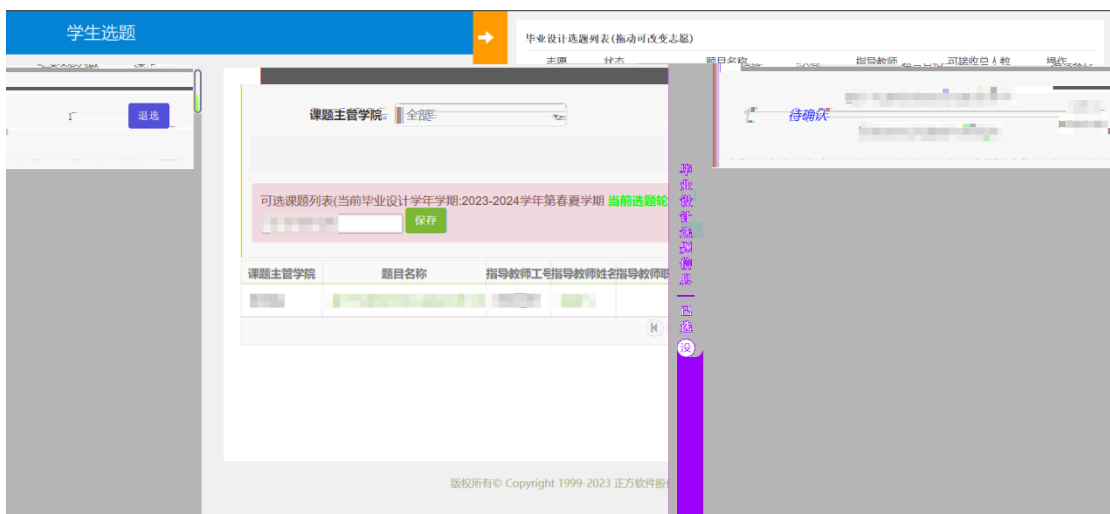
学生选题

毕业设计选题列表(拖动可改变志愿)

志愿 状态 题目名称 指导教师 可接收总人数 操作

退选

待确认

课题主管学院 全部

可选课题列表(当前毕业设计学年学期:2023-2024学年第春夏学期 当前选题轮

保存

| 课题主管学院 | 题目名称 | 指导教师工号 | 指导教师姓名 | 指导教师职 |
|---|---|---|---|---|
| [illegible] | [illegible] | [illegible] | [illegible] | |

毕业设计选题信息 — 已选 0

版权所有© Copyright 1999-2023 正方软件股